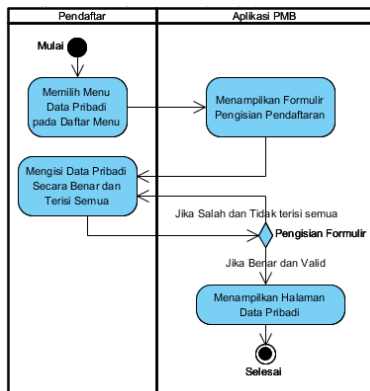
Pendaftar

Aplikasi PMB

Mulai

Memilih Menu Data Pribadi pada Daftar Menu

Menampilkan Formulir Pengisian Pendaftaran

Mengisi Data Pribadi Secara Benar dan Terisi Semua

Jika Salah dan Tidak terisi semua

Pengisian Formulir

Jika Benar dan Valid

Menampilkan Halaman Data Pribadi

Selesai